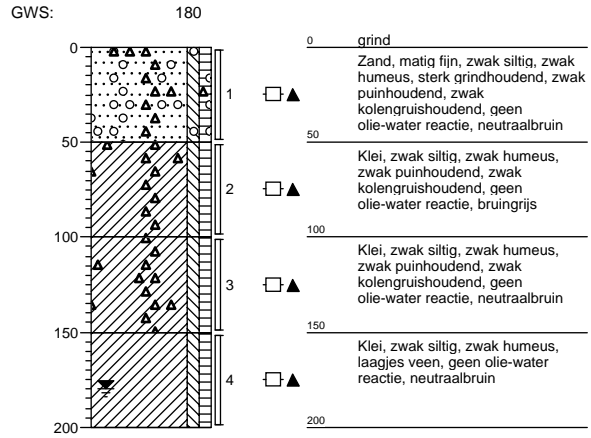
GWS: 180

0
50
100
150
200

1
2
3
4

0 grind

Zand, matig fijn, zwak siltig, zwak humeus, sterk grindhoudend, zwak puinhoudend, zwak kolengruishoudend, geen olie-water reactie, neutraalbruin

50

Klei, zwak siltig, zwak humeus, zwak puinhoudend, zwak kolengruishoudend, geen olie-water reactie, bruingrijs

100

Klei, zwak siltig, zwak humeus, zwak puinhoudend, zwak kolengruishoudend, geen olie-water reactie, neutraalbruin

150

Klei, zwak siltig, zwak humeus, laagjes veen, geen olie-water reactie, neutraalbruin

200